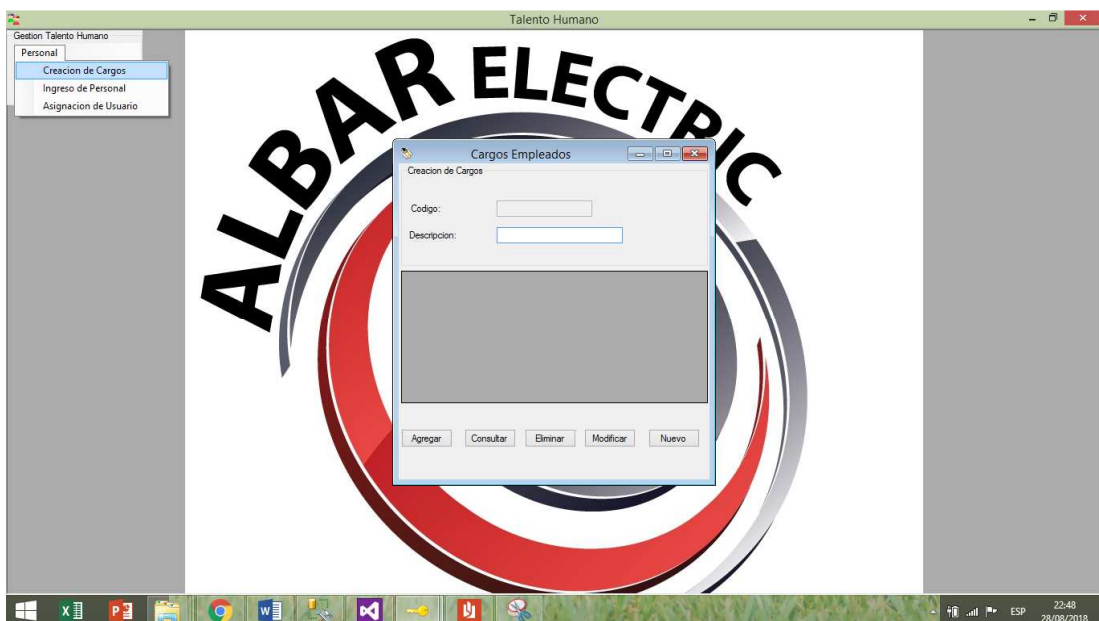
Talento Humano

Gestion Talento Humano

Personal

Creacion de Cargos

Ingreso de Personal

Asignacion de Usuario

ALBAR ELECTRIC

Cargos Empleados

Creacion de Cargos

Codigo:

Descripcion:

Agregar

Consultar

Eliminar

Modificar

Nuevo

ESP

22:48

28/08/2018